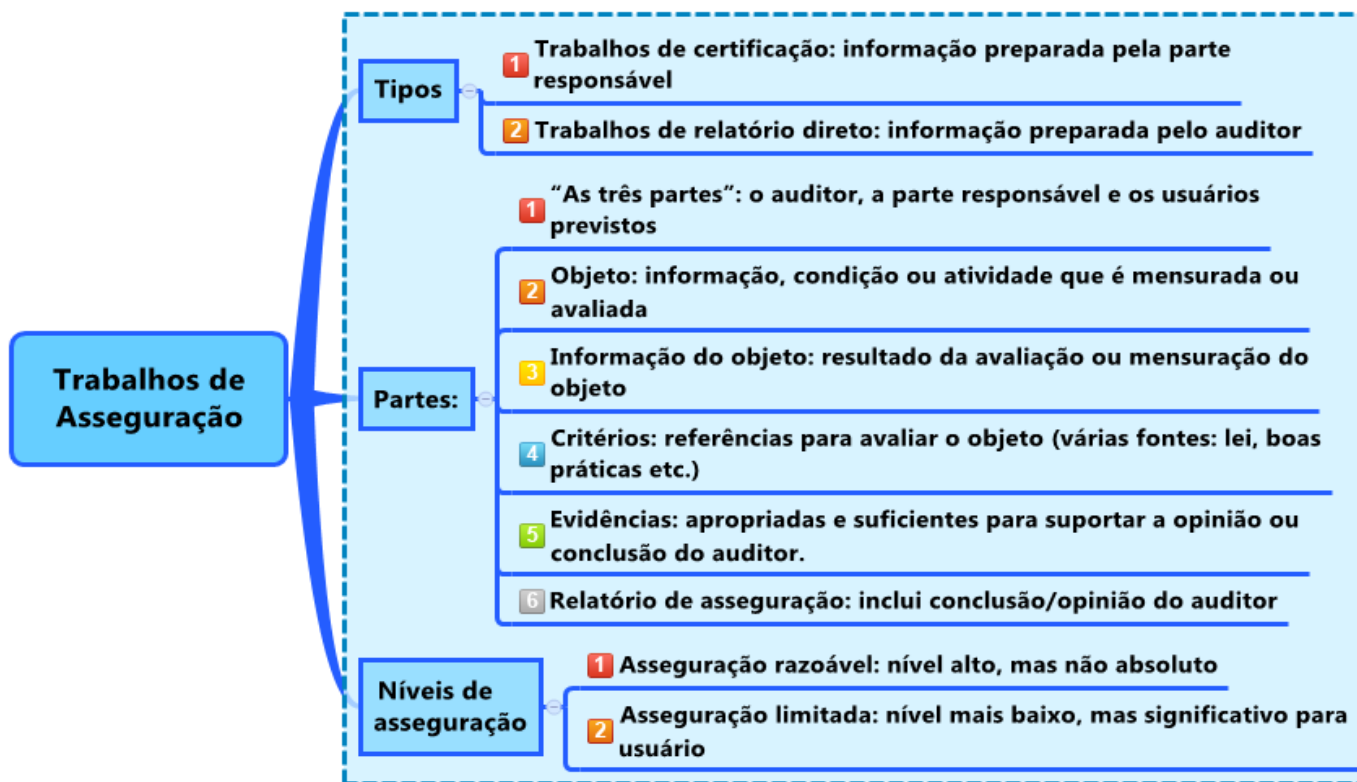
Trabalhos de Asseguração

Tipos

1 Trabalhos de certificação: informação preparada pela parte responsável

2 Trabalhos de relatório direto: informação preparada pelo auditor

Partes:

1 "As três partes": o auditor, a parte responsável e os usuários previstos

2 Objeto: informação, condição ou atividade que é mensurada ou avaliada

3 Informação do objeto: resultado da avaliação ou mensuração do objeto

4 Critérios: referências para avaliar o objeto (várias fontes: lei, boas práticas etc.)

5 Evidências: apropriadas e suficientes para suportar a opinião ou conclusão do auditor.

6 Relatório de asseguração: inclui conclusão/opinião do auditor

Níveis de asseguração

1 Asseguração razoável: nível alto, mas não absoluto

2 Asseguração limitada: nível mais baixo, mas significativo para usuário